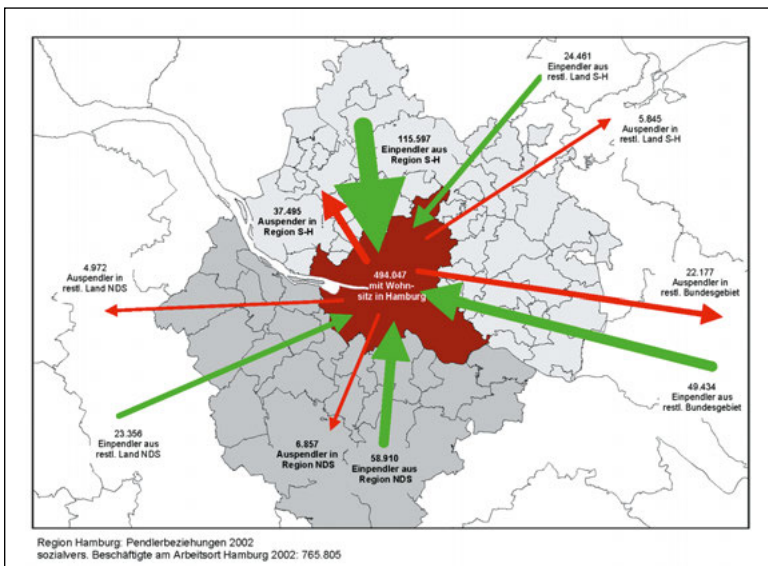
24.461
Einpendler aus
restl. Land S-H

5.845
Auspendler in
restl. Land S-H

115.597
Einpendler aus
Region S-H

37.495
Auspendler in
Region S-H

4.972
Auspendler in
restl. Land NDS

494.047
mit Wohnsitz in Hamburg

22.177
Auspendler in
restl. Bundesgebiet

49.434
Einpendler aus
restl. Bundesgebiet

23.356
Einpendler aus
restl. Land NDS

6.857
Auspendler in
Region NDS

58.910
Einpendler aus
Region NDS

Region Hamburg: Pendlerbeziehungen 2002
sozialvers. Beschäftigte am Arbeitsort Hamburg 2002: 765.805